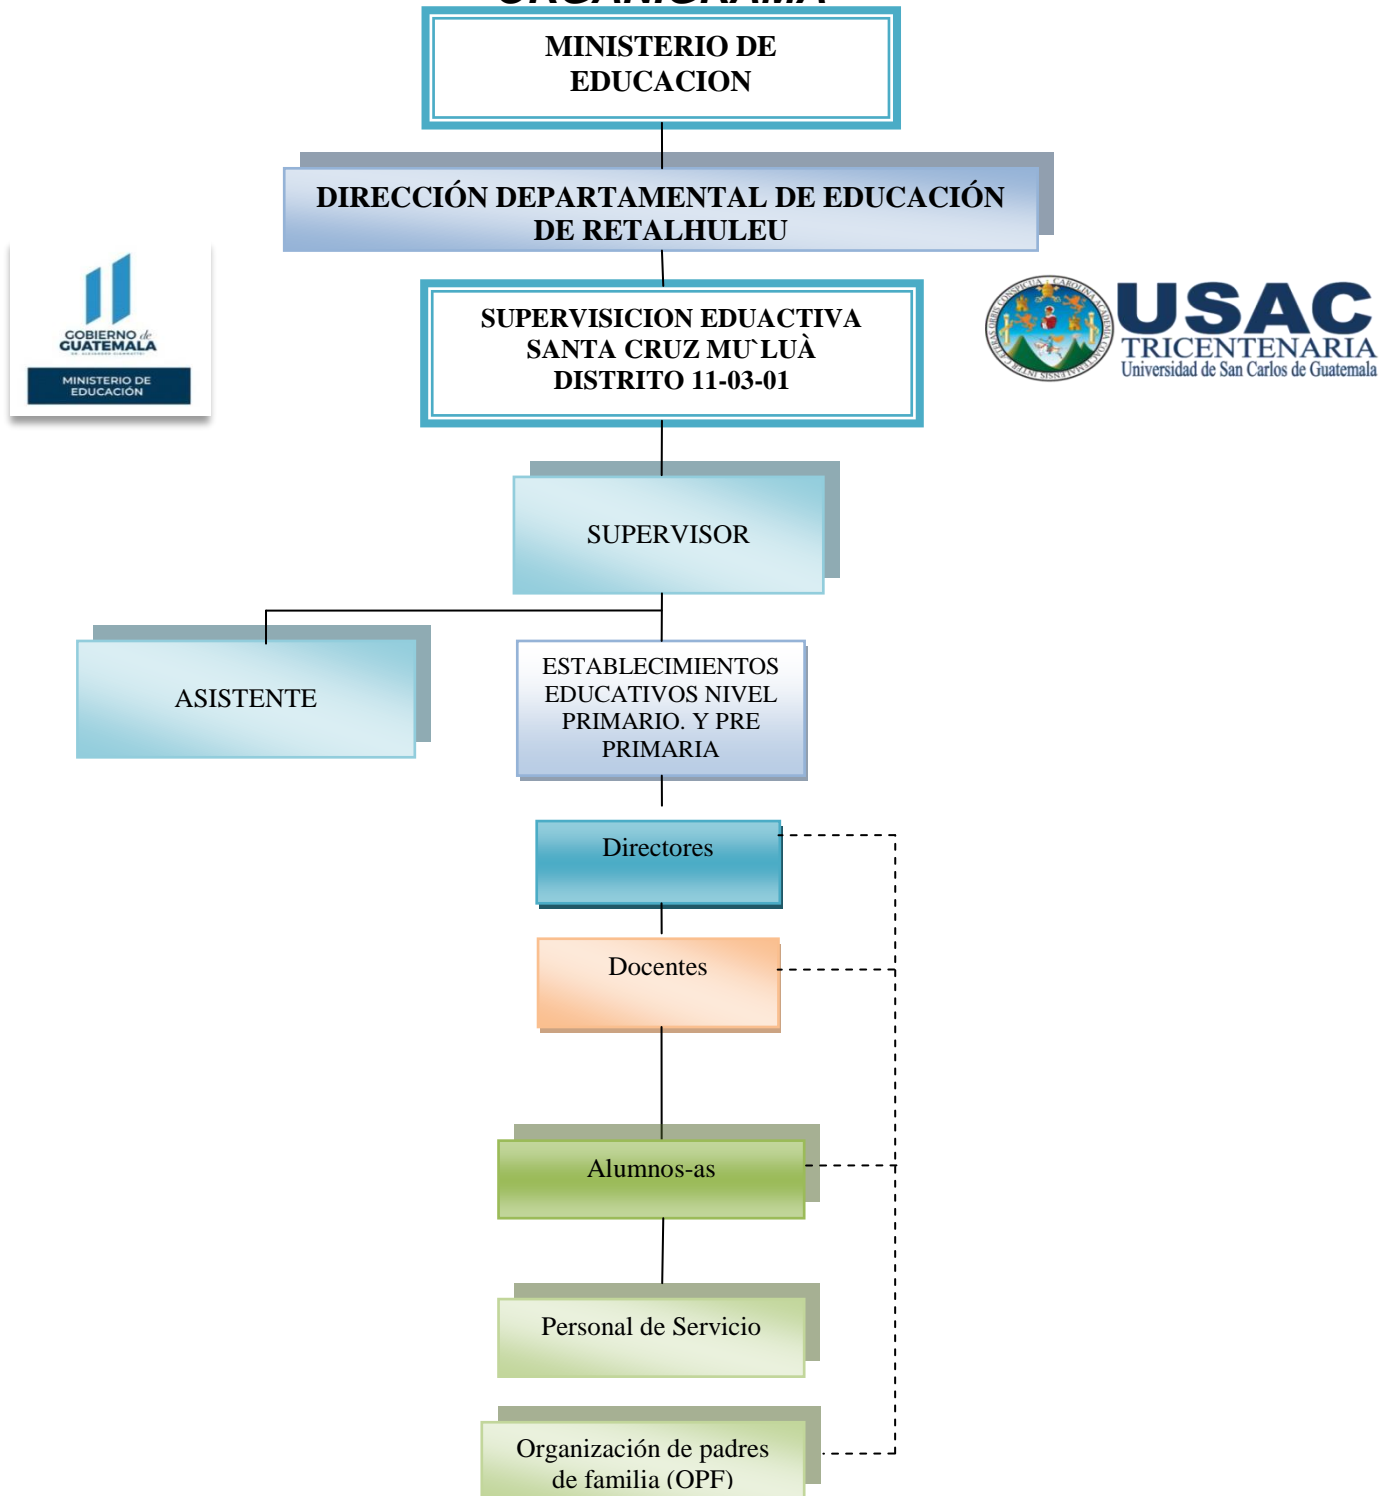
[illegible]

MINISTERIO DE EDUCACION

DIRECCIÓN DEPARTAMENTAL DE EDUCACIÓN DE RETALHULEU

GOBIERNO de GUATEMALA

MINISTERIO DE EDUCACIÓN

SUPERVISICION EDUACTIVA SANTA CRUZ MU`LUÀ DISTRITO 11-03-01

USAC TRICENTENARIA Universidad de San Carlos de Guatemala

SUPERVISOR

ASISTENTE

ESTABLECIMIENTOS EDUCATIVOS NIVEL PRIMARIO. Y PRE PRIMARIA

Directores

Docentes

Alumnos-as

Personal de Servicio

Organización de padres de familia (OPF)